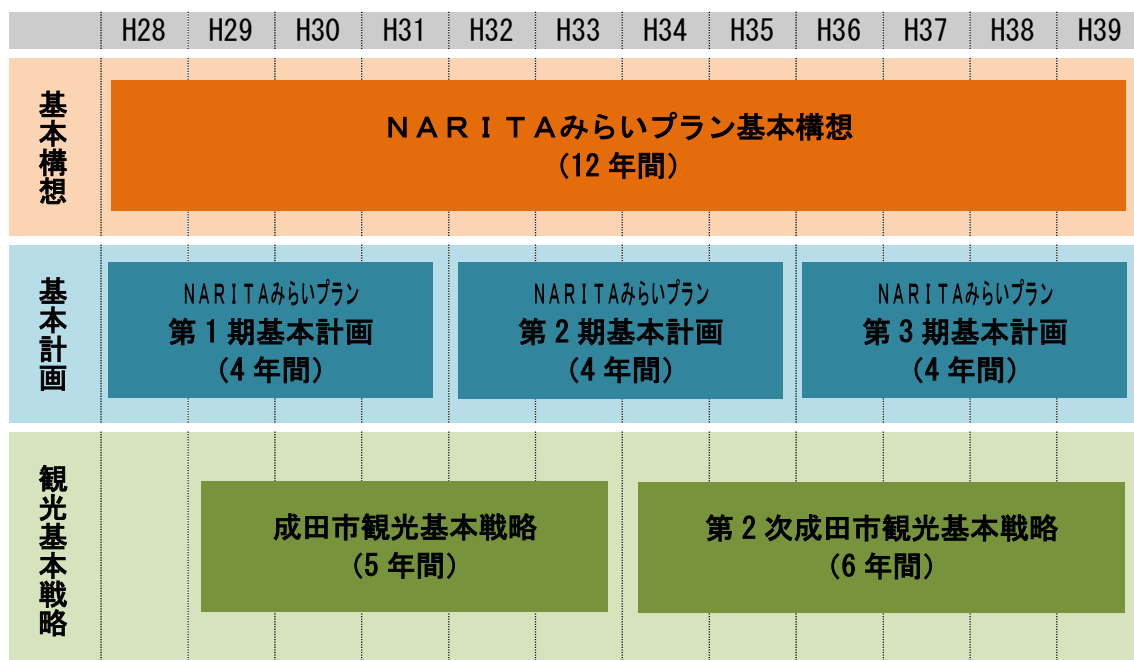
| | H28 | H29 | H30 | H31 | H32 | H33 | H34 | H35 | H36 | H37 | H38 | H39 |
|---|---|---|---|---|---|---|---|---|---|---|---|---|

基本構想

ＮＡＲＩＴＡみらいプラン基本構想
（12 年間）

基本計画

NARITAみらいプラン
第 1 期基本計画
（4 年間）

NARITAみらいプラン
第 2 期基本計画
（4 年間）

NARITAみらいプラン
第 3 期基本計画
（4 年間）

観光基本戦略

成田市観光基本戦略
（5 年間）

第 2 次成田市観光基本戦略
（6 年間）